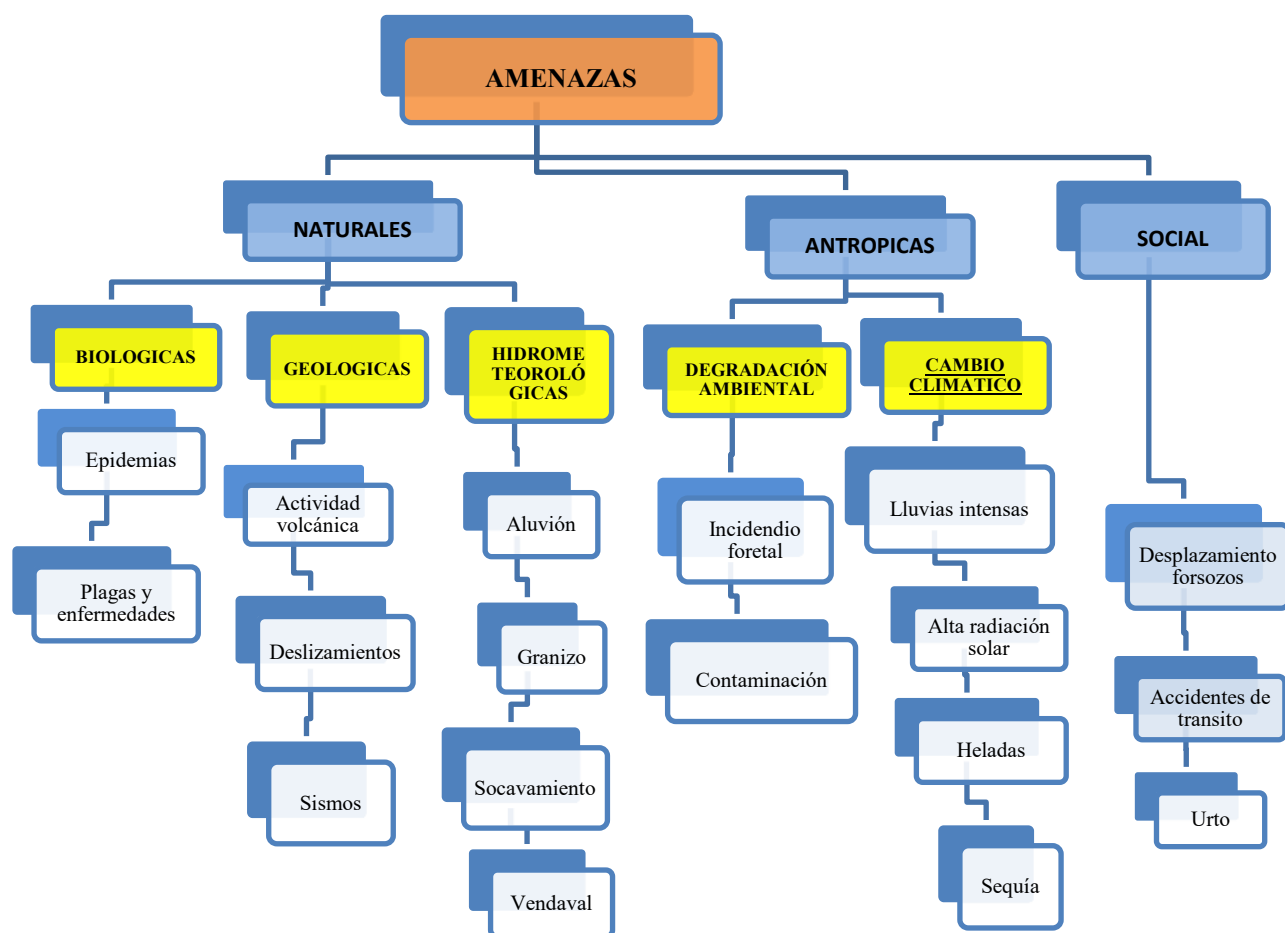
AMENAZAS

NATURALES

BIOLOGICAS

Epidemias

Plagas y enfermedades

GEOLOGICAS

Actividad volcánica

Deslizamientos

Sismos

HIDROMETEOROLÓGICAS

Aluvión

Granizo

Socavamiento

Vendaval

ANTROPICAS

DEGRADACIÓN AMBIENTAL

Incidendio foretal

Contaminación

CAMBIO CLIMATICO

Lluvias intensas

Alta radiación solar

Heladas

Sequía

SOCIAL

Desplazamiento forsozos

Accidentes de transito

Urto